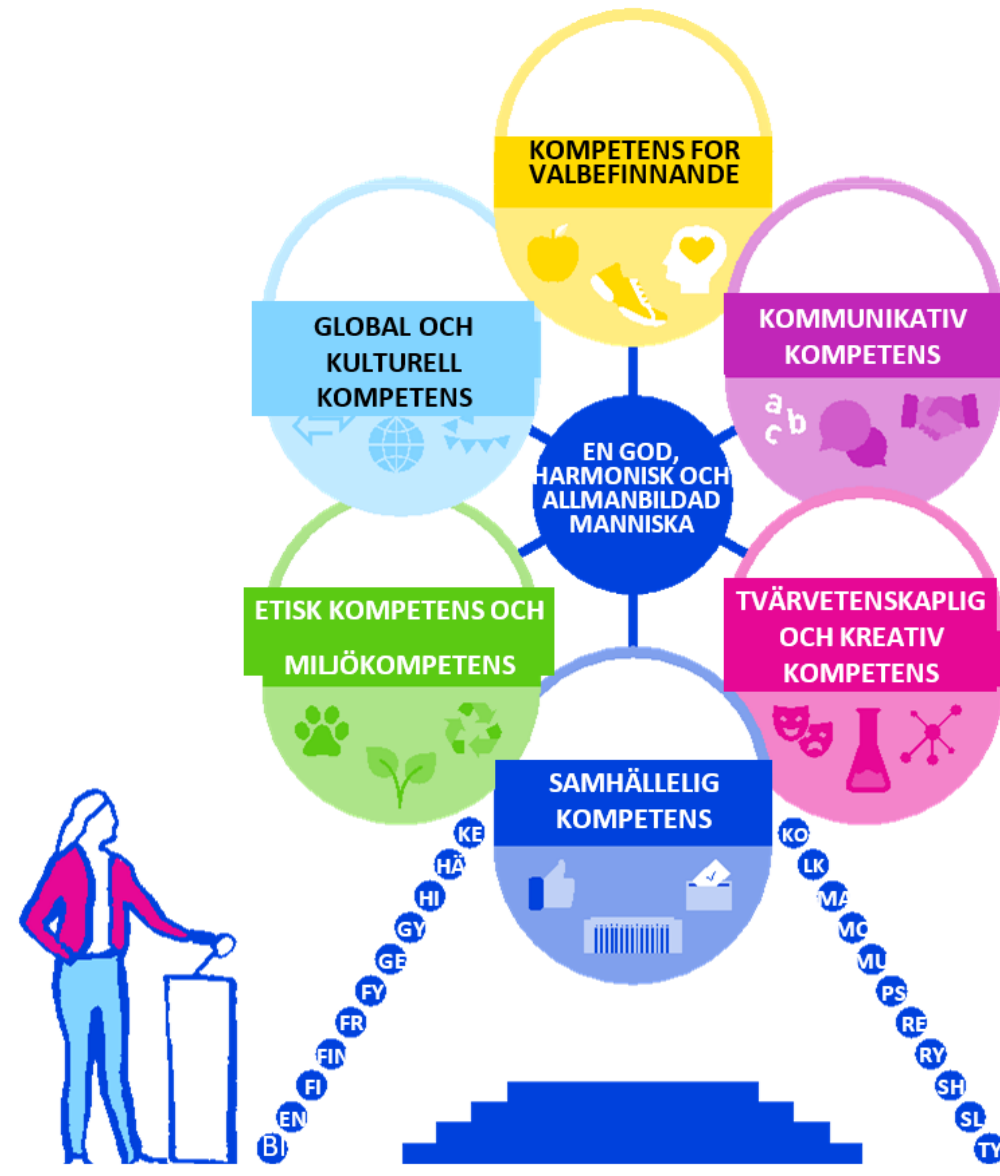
KOMPETENS FOR VALBEFINNANDE

GLOBAL OCH KULTURELL KOMPETENS

KOMMUNIKATIV KOMPETENS

a
c b

EN GOD, HARMONISK OCH ALLMANBILDAD MANNISKA

ETISK KOMPETENS OCH MILJÖKOMPETENS

TVÄRVETENSKAPLIG OCH KREATIV KOMPETENS

SAMHÄLLELIG KOMPETENS

KE
HÄ
HI
GY
GE
FY
FR
FIN
FI
EN
BI

KO
LK
MA
MO
MU
PS
RE
RY
SH
SL
TY